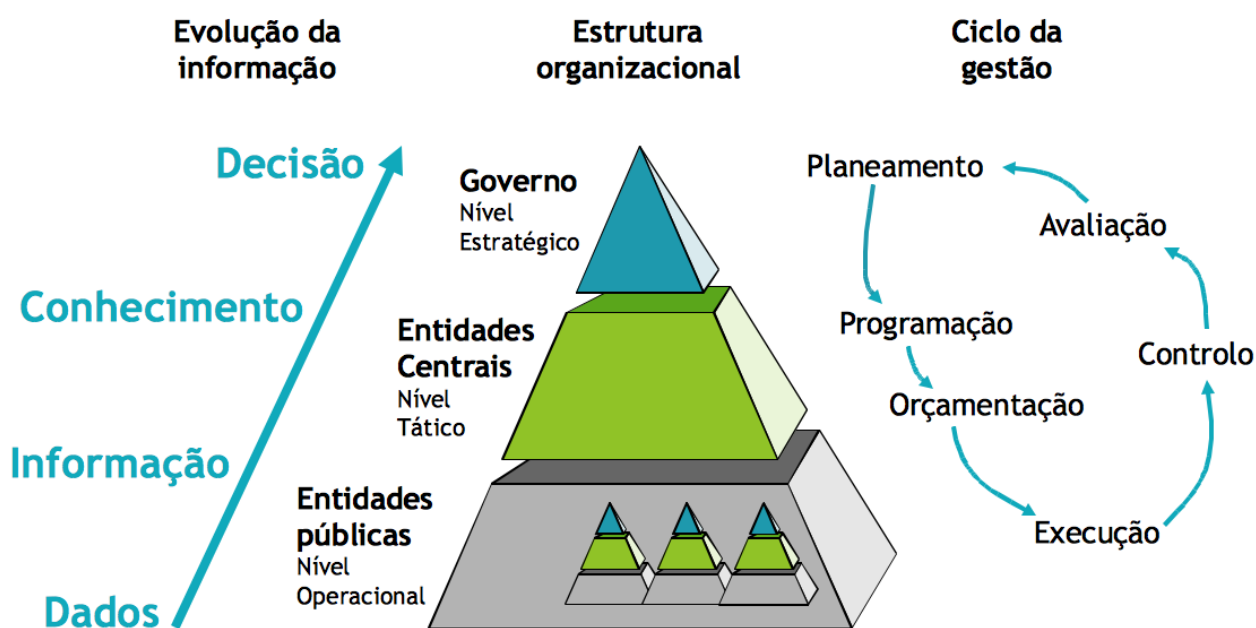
Evolução da informação

Estrutura organizacional

Ciclo da gestão

Decisão

Conhecimento

Informação

Dados

Governo
Nível
Estratégico

Entidades Centrais
Nível
Tático

Entidades públicas
Nível
Operacional

Planeamento

Avaliação

Programação

Controlo

Orçamentação

Execução